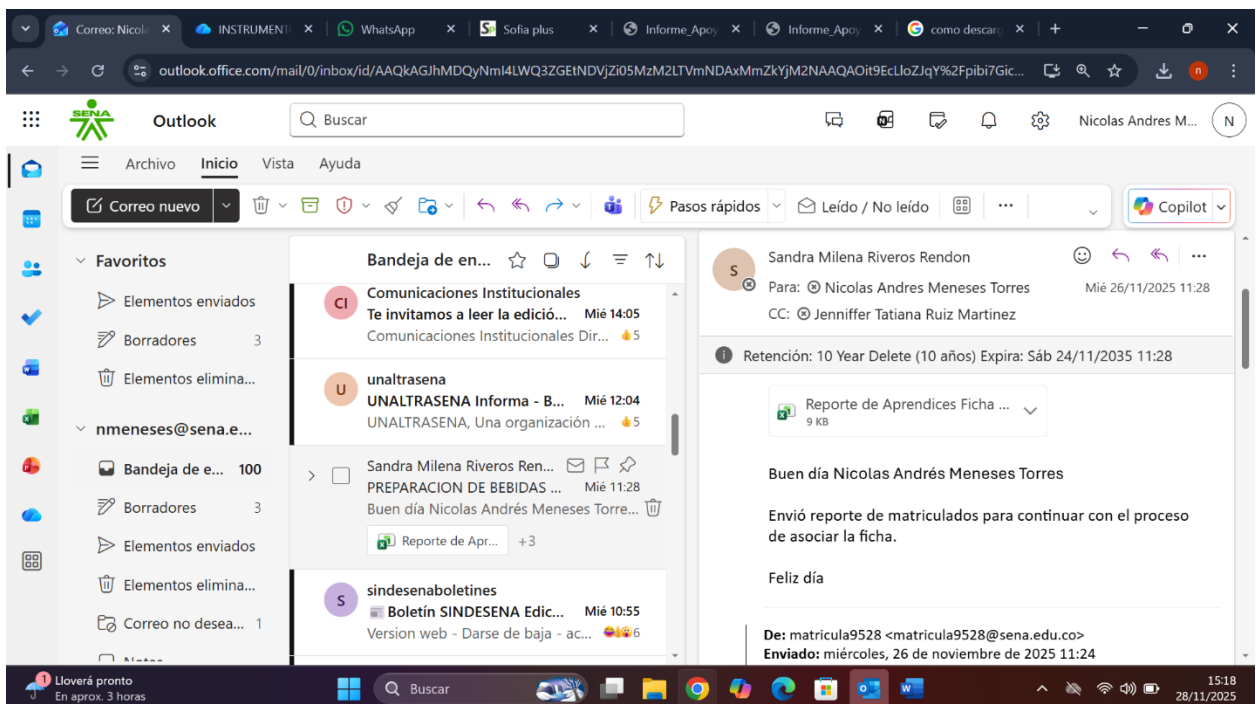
Correo: Nicol ×   INSTRUMENT ×   WhatsApp ×   Sofia plus ×   Informe_Apoy ×   Informe_Apoy ×   como descarg ×   +

outlook.office.com/mail/0/inbox/id/AAQkAGJhMDQyNmI4LWQ3ZGEtNDVjZi05MzM2LTVmNDAxMmZkYjM2NAAQAOit9EcLloZJqY%2Fpibi7Gic...

SENA   Outlook   Buscar   Nicolas Andres M...   N

Archivo   Inicio   Vista   Ayuda

Correo nuevo   Pasos rápidos   Leído / No leído   ···   Copilot

Favoritos
Elementos enviados
Borradores 3
Elementos elimina...
nmeneses@sena.e...
Bandeja de e... 100
Borradores 3
Elementos enviados
Elementos elimina...
Correo no desea... 1
Notas

Bandeja de en...

CI Comunicaciones Institucionales
Te invitamos a leer la edició... Mié 14:05
Comunicaciones Institucionales Dir... 5

U unaltrasena
UNALTRASENA Informa - B... Mié 12:04
UNALTRASENA, Una organización ... 5

Sandra Milena Riveros Ren...
PREPARACION DE BEBIDAS ... Mié 11:28
Buen día Nicolas Andrés Meneses Torre...
Reporte de Apr... +3

S sindesenaboletines
Boletín SINDESENA Edic... Mié 10:55
Version web - Darse de baja - ac... 6

S Sandra Milena Riveros Rendon
Para: Nicolas Andres Meneses Torres   Mié 26/11/2025 11:28
CC: Jenniffer Tatiana Ruiz Martinez

Retención: 10 Year Delete (10 años) Expira: Sáb 24/11/2035 11:28

Reporte de Aprendices Ficha ...
9 KB

Buen día Nicolas Andrés Meneses Torres

Envió reporte de matriculados para continuar con el proceso de asociar la ficha.

Feliz día

De: matricula9528 <matricula9528@sena.edu.co>
Enviado: miércoles, 26 de noviembre de 2025 11:24

1 Lloverá pronto
En aprox. 3 horas
Buscar
15:18
28/11/2025